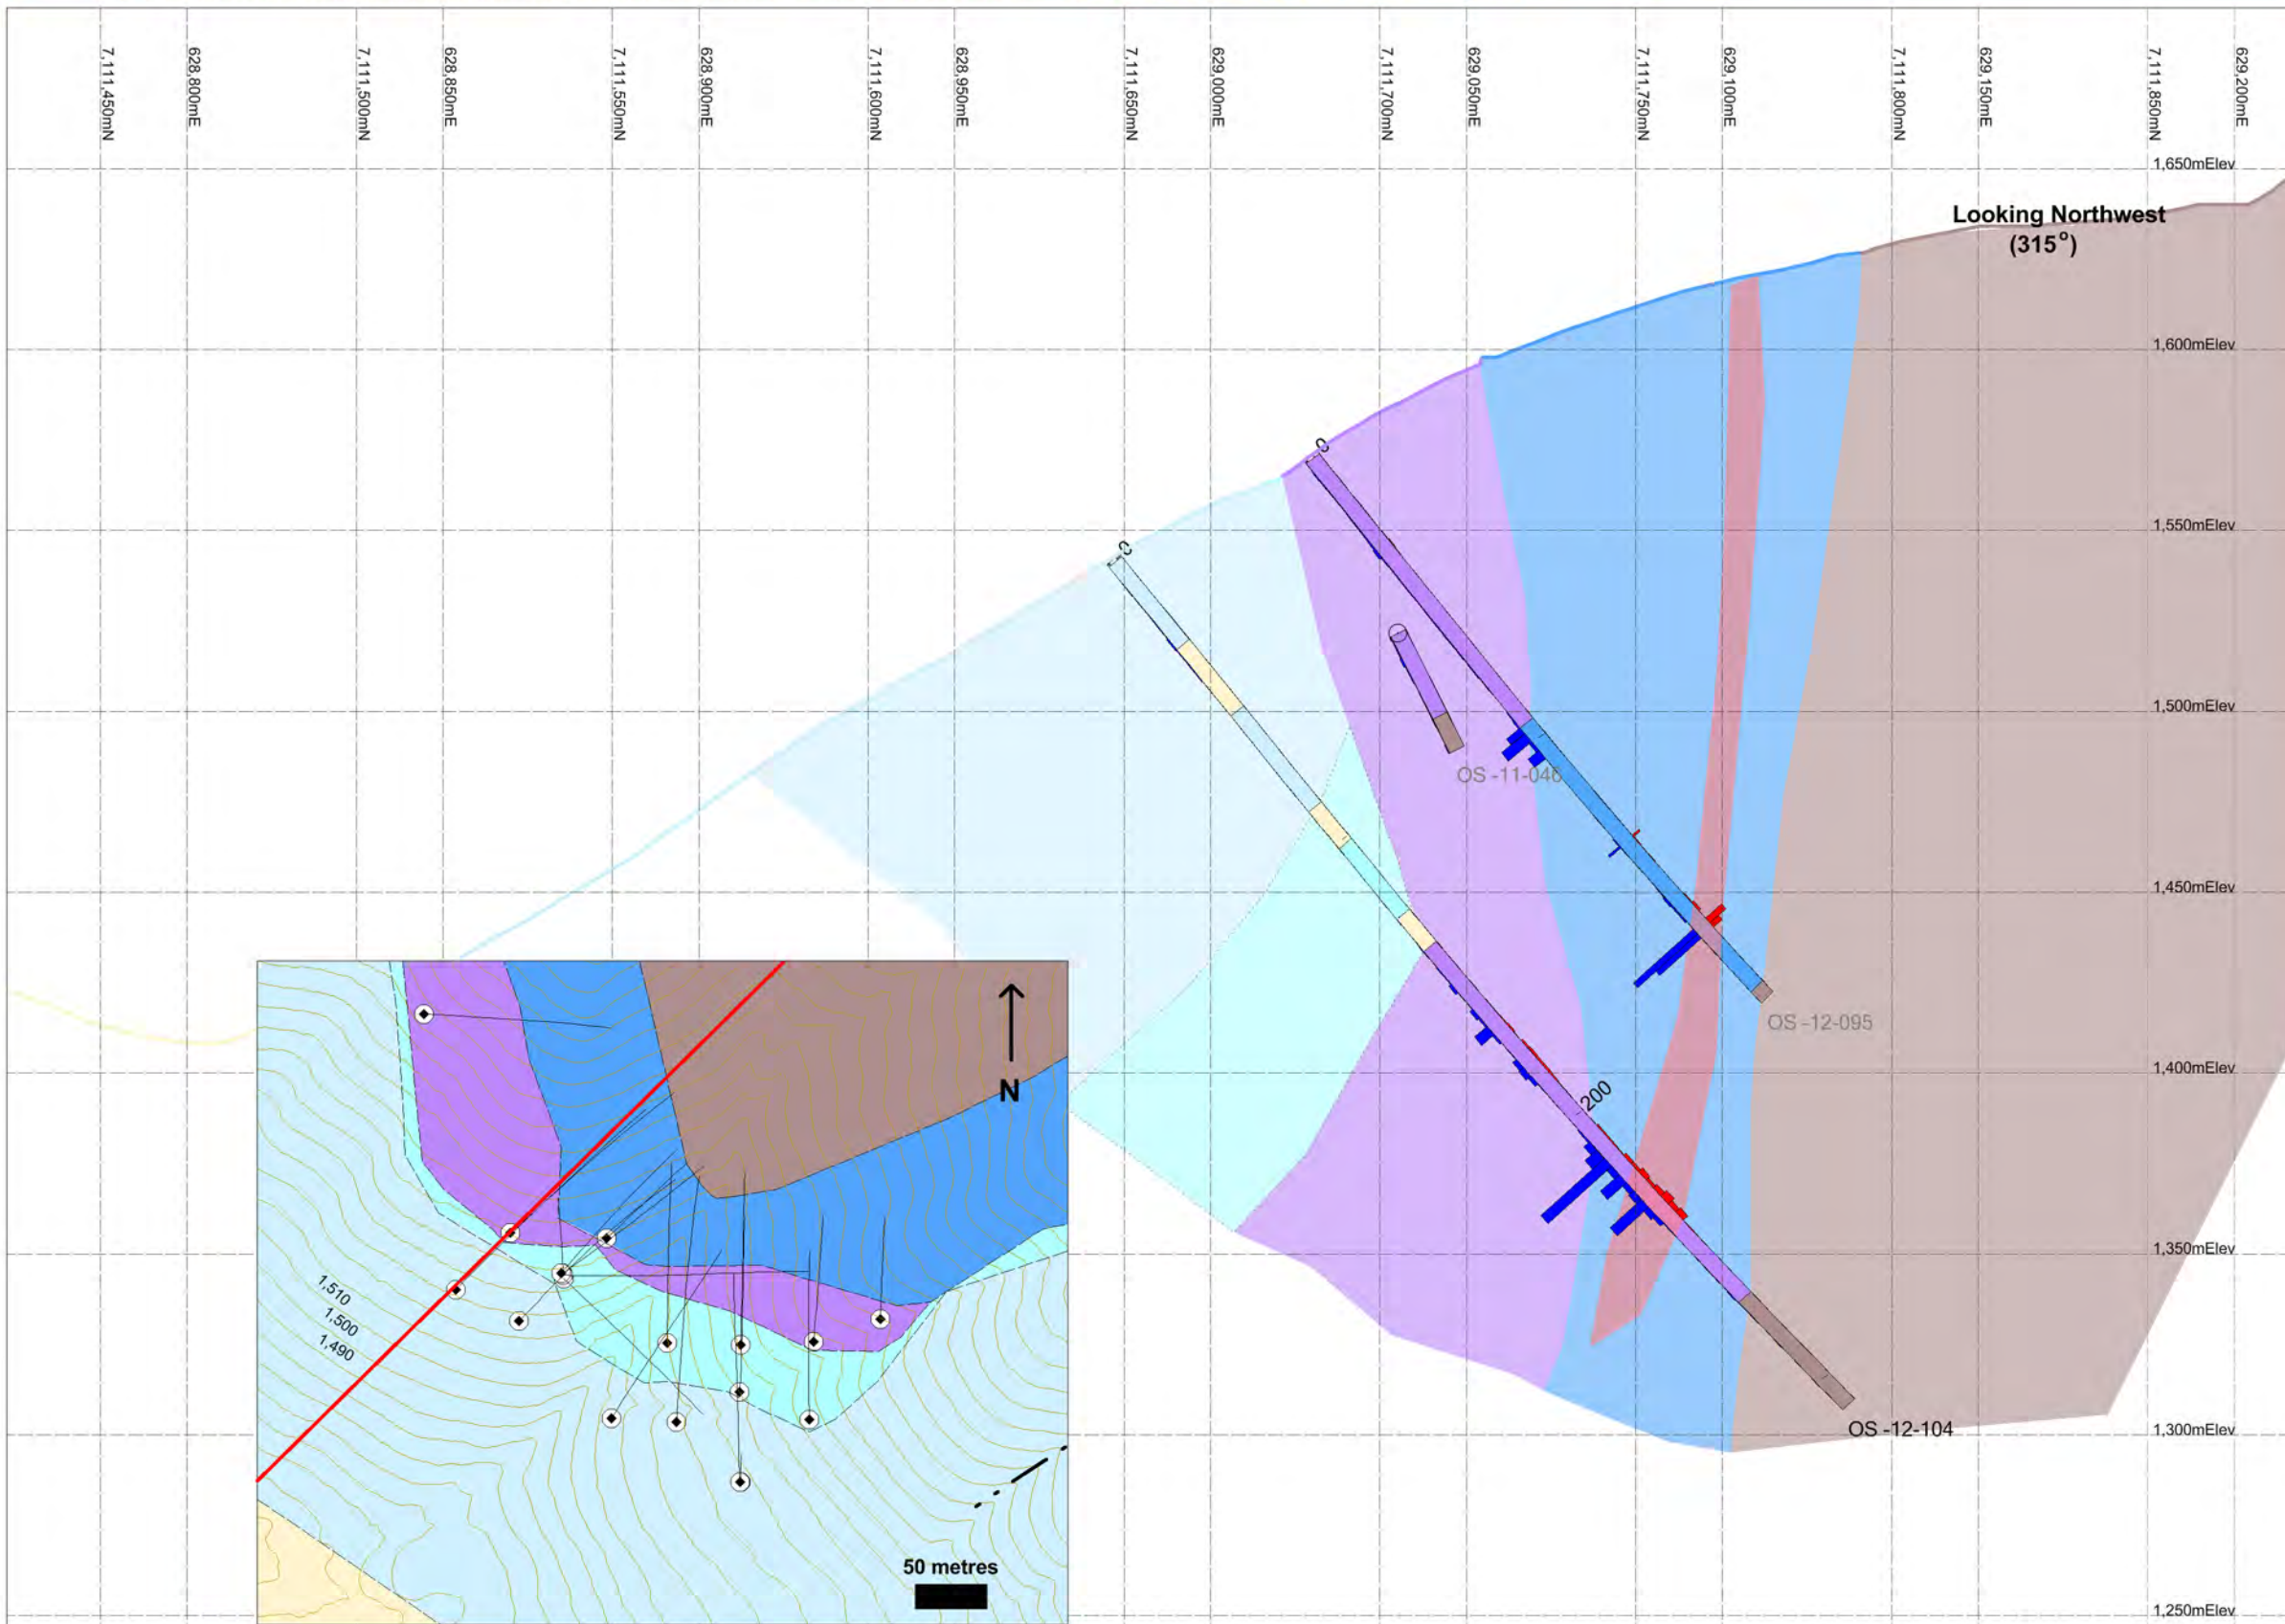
7,111,450mN
628,800mE
7,111,500mN
628,850mE
7,111,550mN
628,900mE
7,111,600mN
628,950mE
7,111,650mN
629,000mE
7,111,700mN
629,050mE
7,111,750mN
629,100mE
7,111,800mN
629,150mE
7,111,850mN
629,200mE

1,650mElev
Looking Northwest (315°)
1,600mElev
1,550mElev
1,500mElev
1,450mElev
1,400mElev
1,350mElev
1,300mElev
1,250mElev

0
0
200
OS -11-046
OS -12-095
OS -12-104

N
1,510
1,500
1,490
50 metres